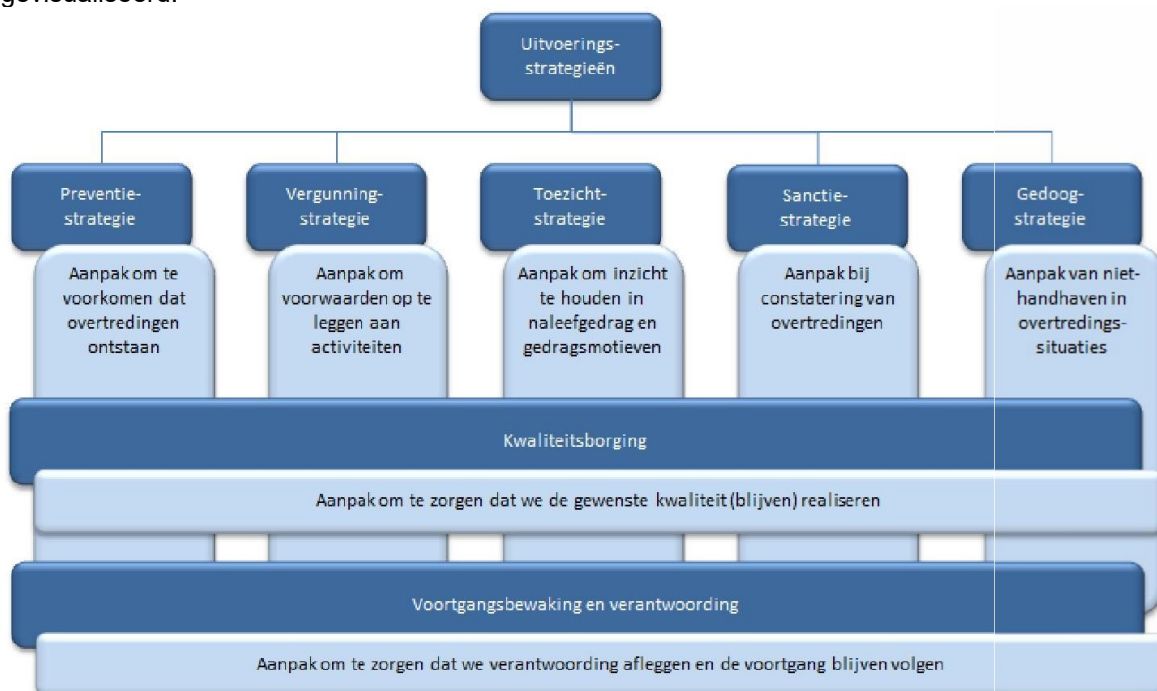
gevisualiseerd.

Uitvoeringsstrategieën

Preventiestrategie

Aanpak om te voorkomen dat overtredingen ontstaan

Vergunningstrategie

Aanpak om voorwaarden op te leggen aan activiteiten

Toezichtstrategie

Aanpak om inzicht te houden in naleefgedrag en gedragsmotieven

Sanctiestrategie

Aanpak bij constatering van overtredingen

Gedoogstrategie

Aanpak van niet-handhaven in overtredingssituaties

Kwaliteitsborging

Aanpak om te zorgen dat we de gewenste kwaliteit (blijven) realiseren

Voortgangsbewaking en verantwoording

Aanpak om te zorgen dat we verantwoording afleggen en de voortgang blijven volgen